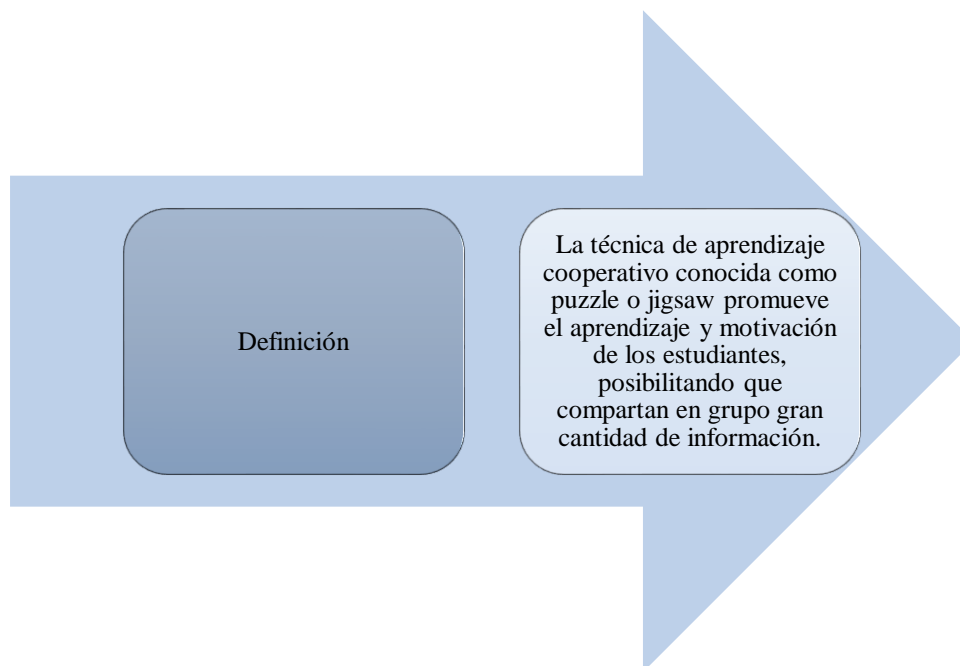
Definición

La técnica de aprendizaje cooperativo conocida como puzzle o jigsaw promueve el aprendizaje y motivación de los estudiantes, posibilitando que compartan en grupo gran cantidad de información.